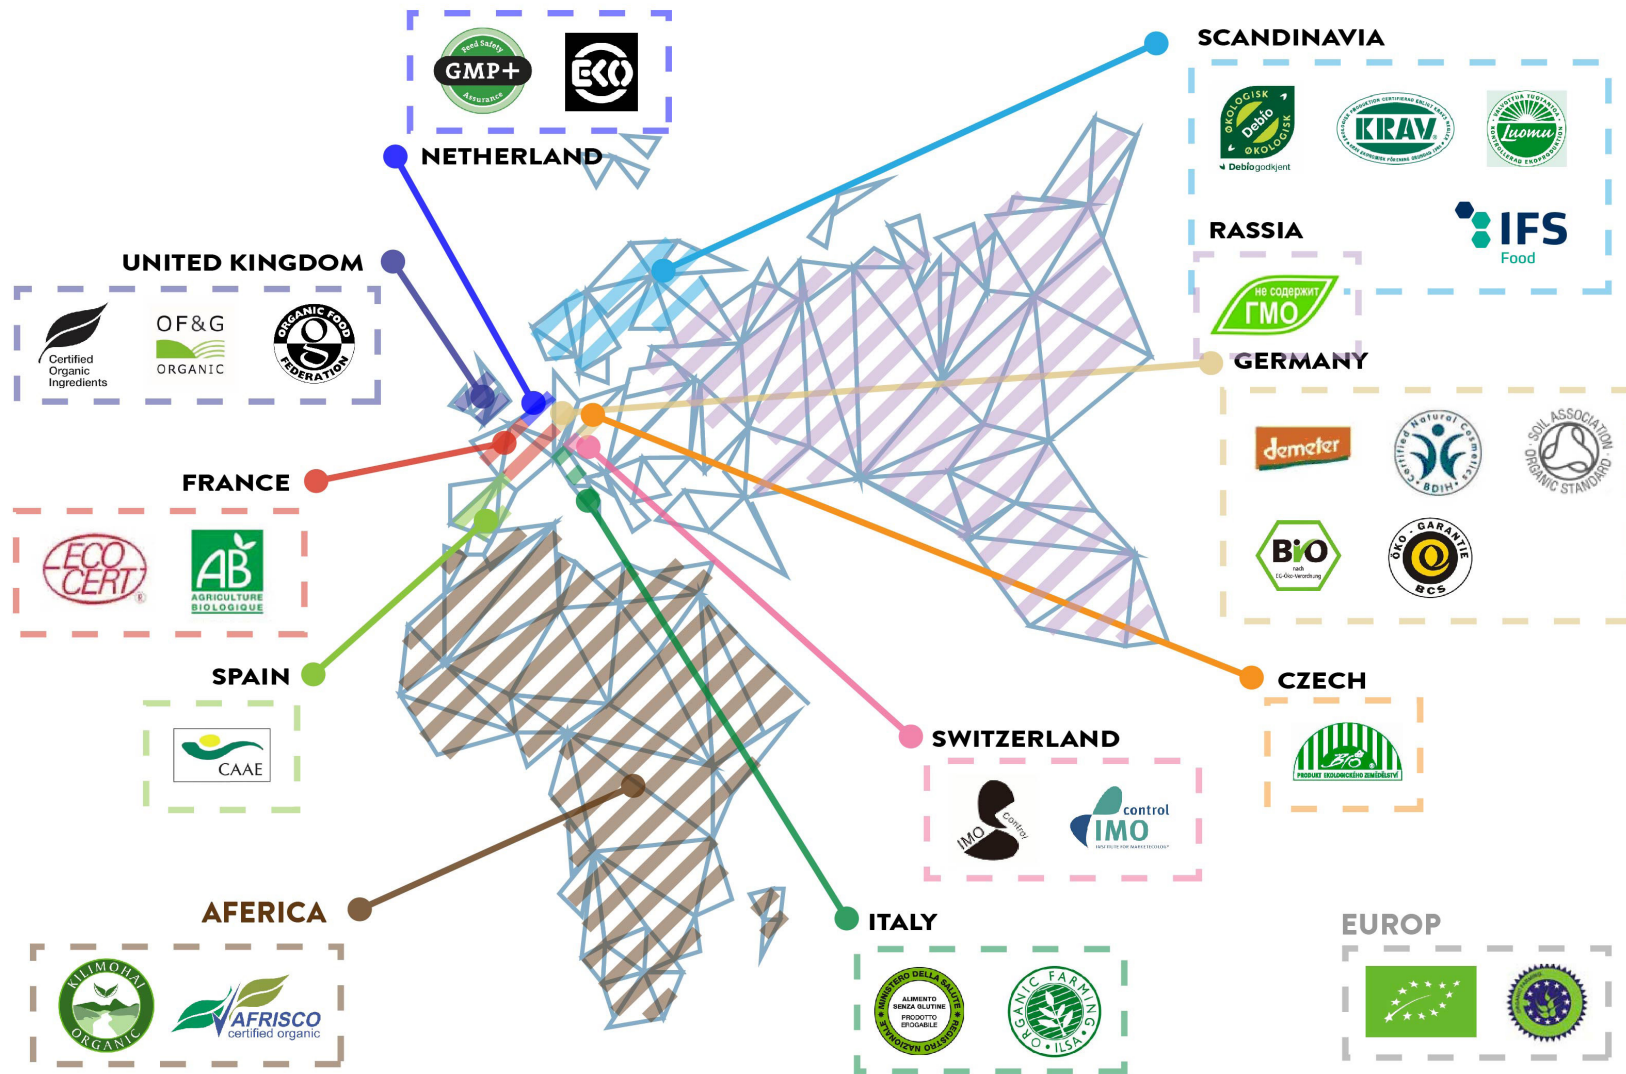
Feed Safety GMP+ Assurance

EKO

NETHERLAND

SCANDINAVIA

ØKOLOGISK Debio ØKOLOGISK
Debio godkjent

KRAV

Luomu

RASSIA

IFS Food

не содержит ГМО

GERMANY

demeter

Natural Cosmetics Certified BDIH

SOIL ASSOCIATION ORGANIC STANDARD

BIO nach EG-Öko-Verordnung

ÖKO GARANTIE BCS

UNITED KINGDOM

Certified Organic Ingredients

OF&G ORGANIC

ORGANIC FOOD FEDERATION

FRANCE

ECO CERT

AB AGRICULTURE BIOLOGIQUE

SPAIN

CAAE

CZECH

BIO PRODUKT EKOLOGICKÉHO ZEMĚDĚLSTVÍ

SWITZERLAND

IMO Control

control IMO

AFERICA

KILIMOHAI ORGANIC

AFRISCO certified organic

ITALY

MINISTERO DELLA SALUTE ALIMENTO SENZA GLUTINE PRODOTTO EROGABILE REGISTRO NAZIONALE

ORGANIC FARMING ILSA

EUROP